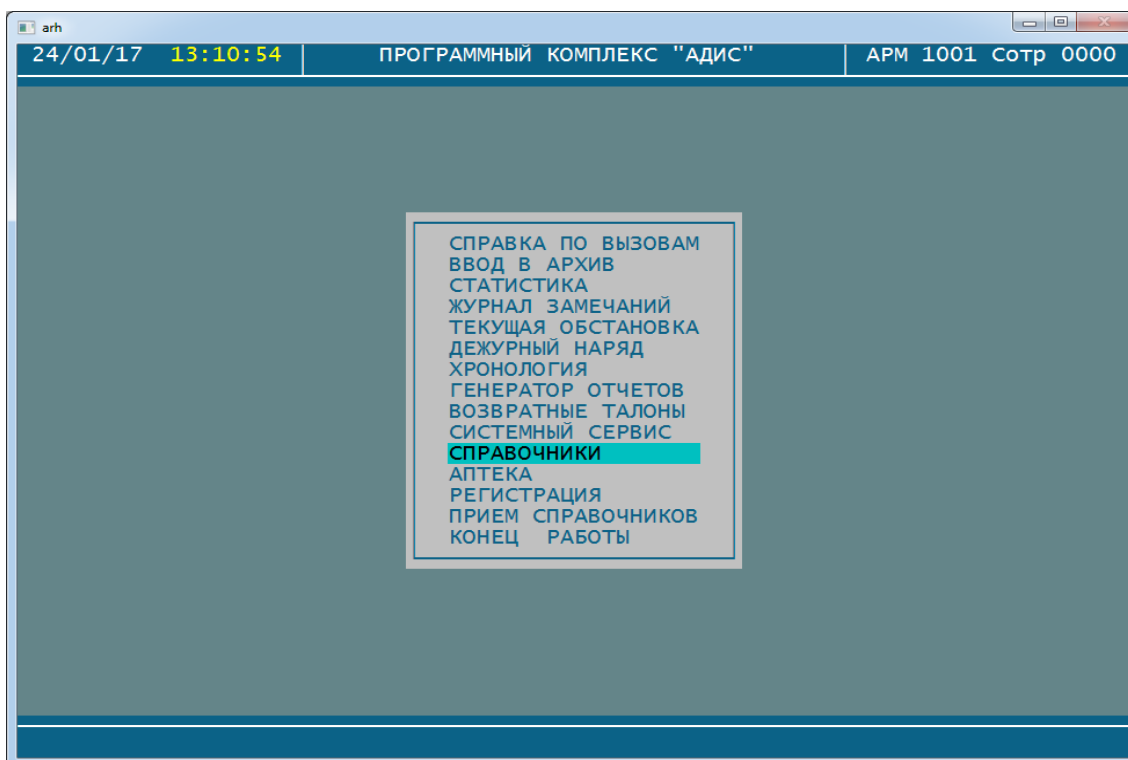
arh

24/01/17 13:10:54 ПРОГРАММНЫЙ КОМПЛЕКС "АДИС" АРМ 1001 Сотр 0000

СПРАВКА ПО ВЫЗОВАМ
ВВОД В АРХИВ
СТАТИСТИКА
ЖУРНАЛ ЗАМЕЧАНИЙ
ТЕКУЩАЯ ОБСТАНОВКА
ДЕЖУРНЫЙ НАРЯД
ХРОНОЛОГИЯ
ГЕНЕРАТОР ОТЧЕТОВ
ВОЗВРАТНЫЕ ТАЛОНЫ
СИСТЕМНЫЙ СЕРВИС
СПРАВОЧНИКИ
АПТЕКА
РЕГИСТРАЦИЯ
ПРИЕМ СПРАВОЧНИКОВ
КОНЕЦ РАБОТЫ